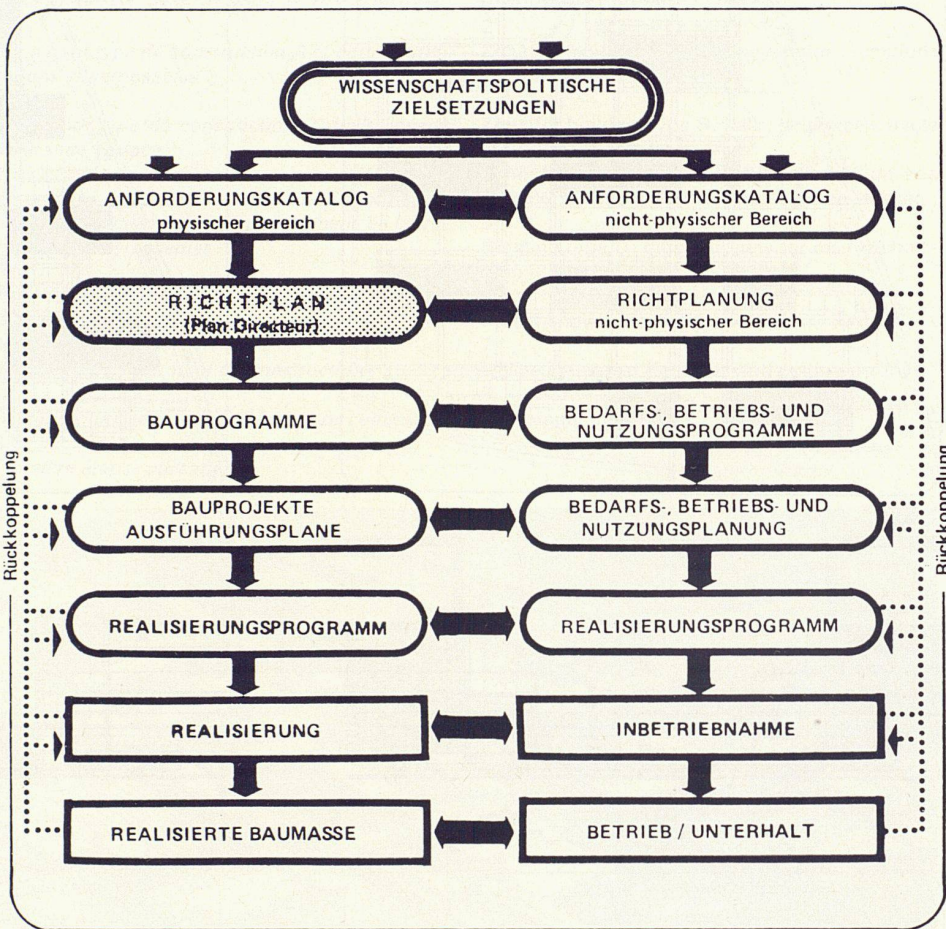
WISSENSCHAFTSPOLITISCHE ZIELSETZUNGEN

ANFORDERUNGSKATALOG
physischer Bereich

ANFORDERUNGSKATALOG
nicht-physischer Bereich

RICHTPLAN
(Plan Directeur)

RICHTPLANUNG
nicht-physischer Bereich

BAUPROGRAMME

BEDARFS-, BETRIEBS- UND NUTZUNGSPROGRAMME

BAUPROJEKTE
AUSFÜHRUNGSPLANE

BEDARFS-, BETRIEBS- UND NUTZUNGSPLANUNG

REALISIERUNGSPROGRAMM

REALISIERUNGSPROGRAMM

REALISIERUNG

INBETRIEBNAHME

REALISIERTE BAUMASSE

BETRIEB / UNTERHALT

Rückkoppelung

Rückkoppelung